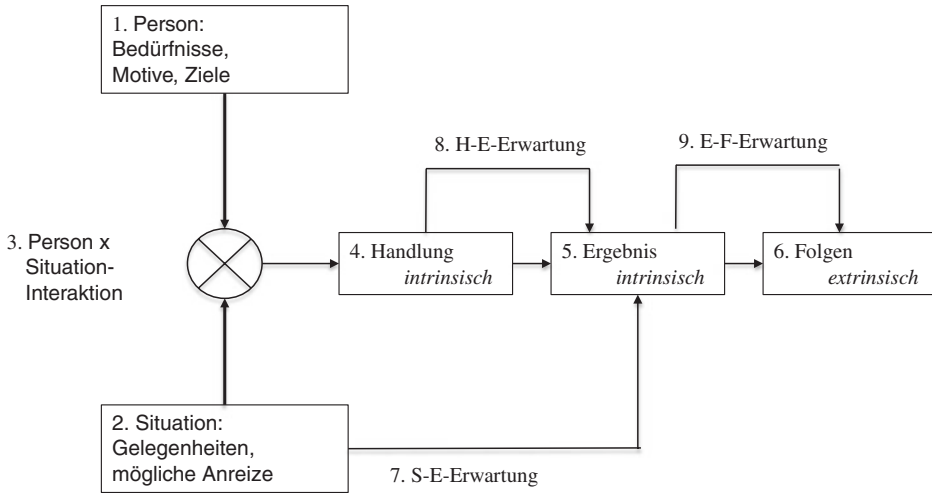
1. Person:
Bedürfnisse,
Motive, Ziele

8. H-E-Erwartung

9. E-F-Erwartung

3. Person x
Situation-
Interaktion

4. Handlung
*intrinsisch*

5. Ergebnis
*intrinsisch*

6. Folgen
*extrinsisch*

2. Situation:
Gelegenheiten,
mögliche Anreize

7. S-E-Erwartung